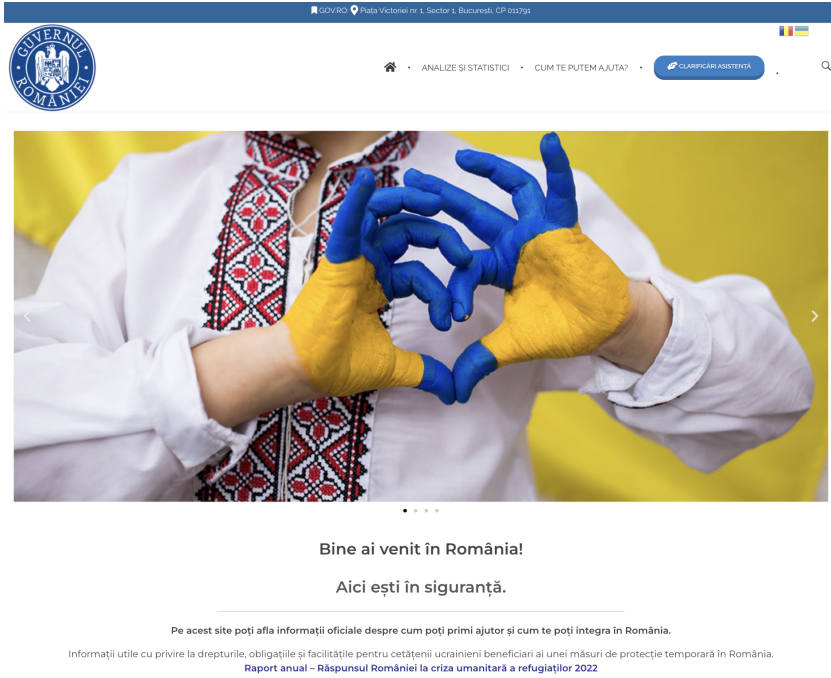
GOV.RO Piața Victoriei nr. 1, Sector 1, București, CP 011791

GUVERNUL ROMÂNIEI

ANALIZE ȘI STATISTICI • CUM TE PUTEM AJUTA? • CLARIFICĂRI ASISTENȚĂ

Bine ai venit în România!

Aici ești în siguranță.

Pe acest site poți afla informații oficiale despre cum poți primi ajutor și cum te poți integra în România.

Informații utile cu privire la drepturile, obligațiile și facilitățile pentru cetățenii ucraineni beneficiari ai unei măsuri de protecție temporară în România.

Raport anual – Răspunsul României la criza umanitară a refugiaților 2022